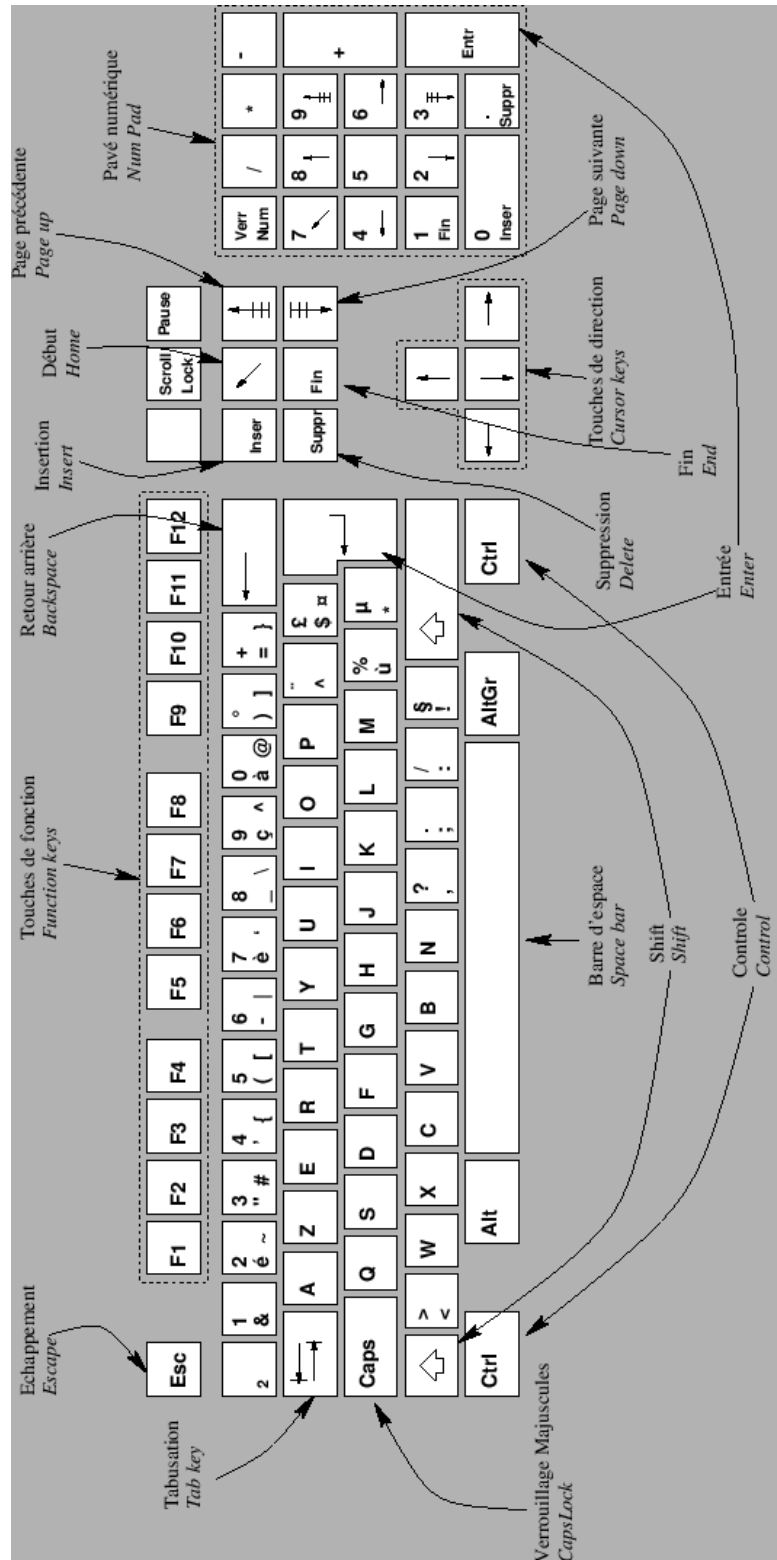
Echappement
Escape

Touches de fonction
Function keys

Retour arrière
Backspace

Insertion
Insert

Début
Home

Page précédente
Page up

Pavé numérique
Num Pad

Page suivante
Page down

Touches de direction
Cursor keys

Fin
End

Suppression
Delete

Entrée
Enter

Controle
Control

Shift
Shift

Barre d'espace
Space bar

Verrouillage Majuscules
CapsLock

Tabusation
Tab key

Esc F1 F2 F3 F4 F5 F6 F7 F8 F9 F10 F11 F12

² 1 & 2 é ~ 3 " # 4 ' { 5 ( [ 6 - | 7 è ` 8 _ \ 9 ç ^ 0 à @ ° ) ] + = } ←

A Z E R T Y U I O P ¨ ^ £ $ ¤

Caps Q S D F G H J K L M % ù µ *

> < W X C V B N ? , . ; / : § !

Ctrl Alt AltGr Ctrl

Inser Suppr Fin

Scroll Lock Pause

Verr Num / * - 7 8 9 + 4 5 6 1 Fin 2 3 0 Inser . Suppr Entr